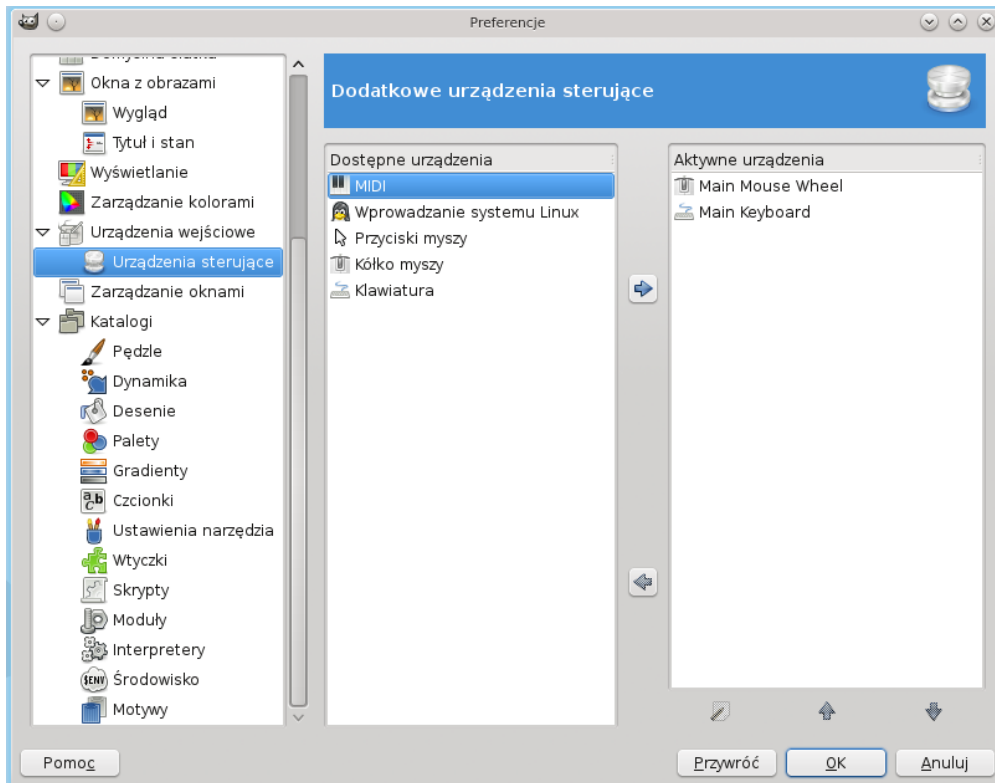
Preferencje

Domyślna siatka
Okna z obrazami
Wygląd
Tytuł i stan
Wyświetlanie
Zarządzanie kolorami
Urządzenia wejściowe
Urządzenia sterujące
Zarządzanie oknami
Katalogi
Pędzle
Dynamika
Desenie
Palety
Gradienty
Czcionki
Ustawienia narzędzia
Wtyczki
Skrypty
Moduły
Interpretery
Środowisko
Motywy

Dodatkowe urządzenia sterujące

Dostępne urządzenia
MIDI
Wprowadzanie systemu Linux
Przyciski myszy
Kółko myszy
Klawiatura

Aktywne urządzenia
Main Mouse Wheel
Main Keyboard

Pomoc
Przywróć
OK
Anuluj